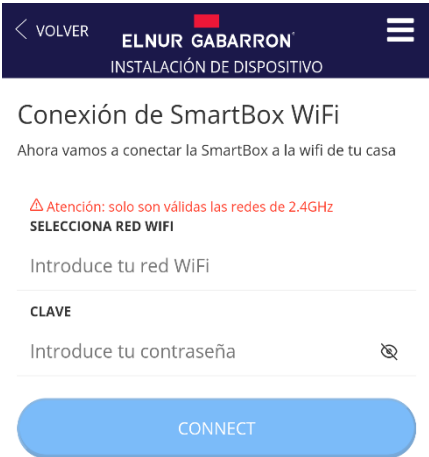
< VOLVER

ELNUR GABARRON

INSTALACIÓN DE DISPOSITIVO

Conexión de SmartBox WiFi

Ahora vamos a conectar la SmartBox a la wifi de tu casa

⚠ Atención: solo son válidas las redes de 2.4GHz

SELECCIONA RED WIFI

Introduce tu red WiFi

CLAVE

Introduce tu contraseña

CONNECT